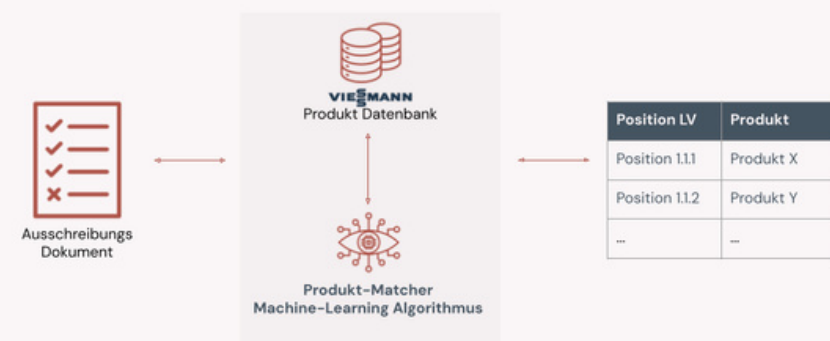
Ausschreibungs Dokument

VIESSMANN
Produkt Datenbank

Produkt-Matcher
Machine-Learning Algorithmus

| Position LV | Produkt |
|---|---|
| Position 1.1.1 | Produkt X |
| Position 1.1.2 | Produkt Y |
| ... | ... |